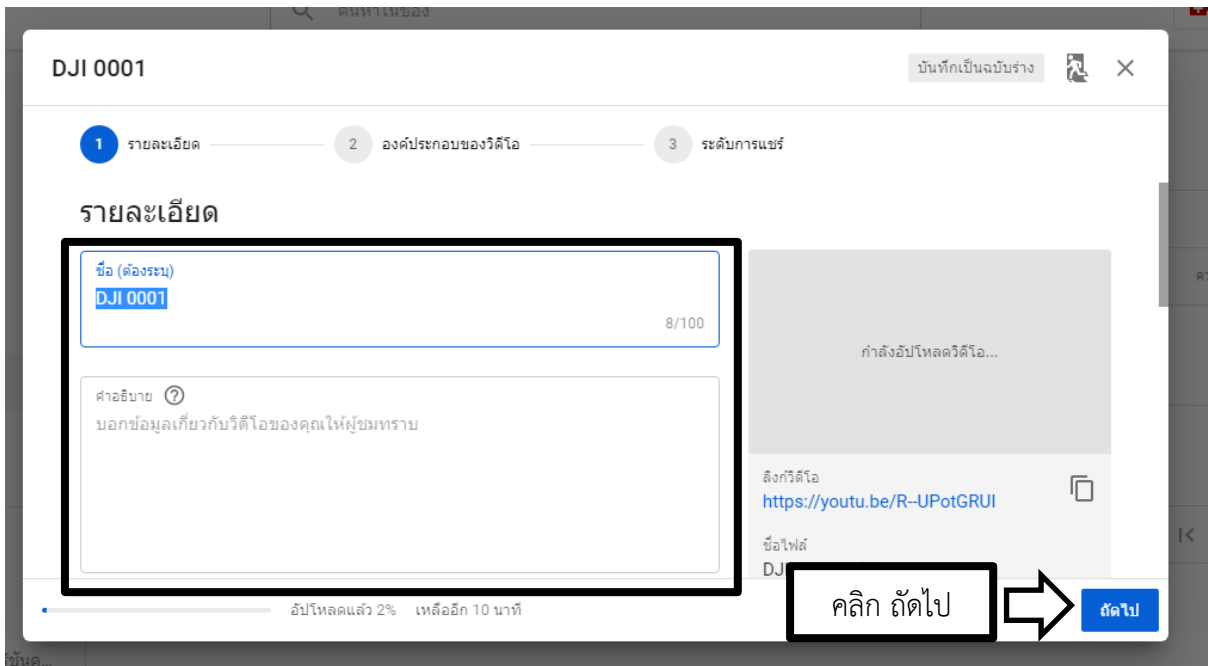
ค้นหาในช่อง

DJI 0001

บันทึกเป็นฉบับร่าง

1 รายละเอียด
2 องค์ประกอบของวิดีโอ
3 ระดับการแชร์

รายละเอียด

ชื่อ (ต้องระบุ)
DJI 0001
8/100

คำอธิบาย
บอกข้อมูลเกี่ยวกับวิดีโอของคุณให้ผู้ชมทราบ

กำลังอัปโหลดวิดีโอ...

ลิงก์วิดีโอ
https://youtu.be/R--UPotGRUI

ชื่อไฟล์
DJ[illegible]

อัปโหลดแล้ว 2% เหลืออีก 10 นาที

คลิก ถัดไป

ถัดไป